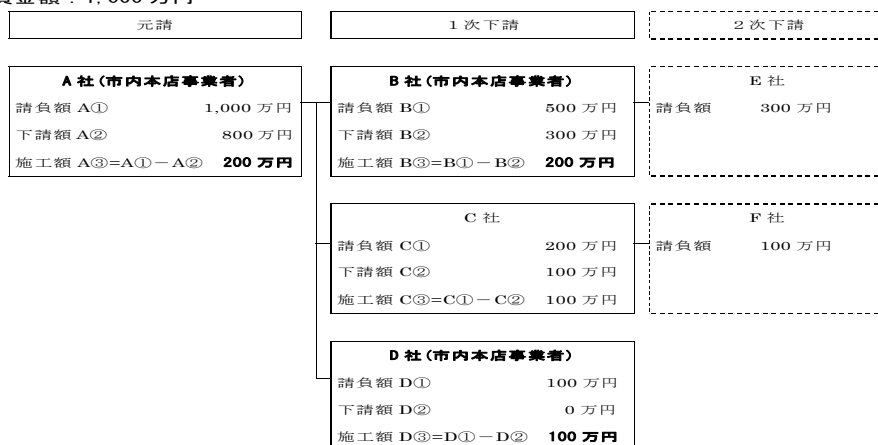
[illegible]額：1,000 万円

元請

1 次下請

2 次下請

A 社（市内本店事業者）
請負額 A① 1,000 万円
下請額 A② 800 万円
施工額 A③=A①－A② **200 万円**

B 社（市内本店事業者）
請負額 B① 500 万円
下請額 B② 300 万円
施工額 B③=B①－B② **200 万円**

E 社
請負額 300 万円

C 社
請負額 C① 200 万円
下請額 C② 100 万円
施工額 C③=C①－C② 100 万円

F 社
請負額 100 万円

D 社（市内本店事業者）
請負額 D① 100 万円
下請額 D② 0 万円
施工額 D③=D①－D② **100 万円**